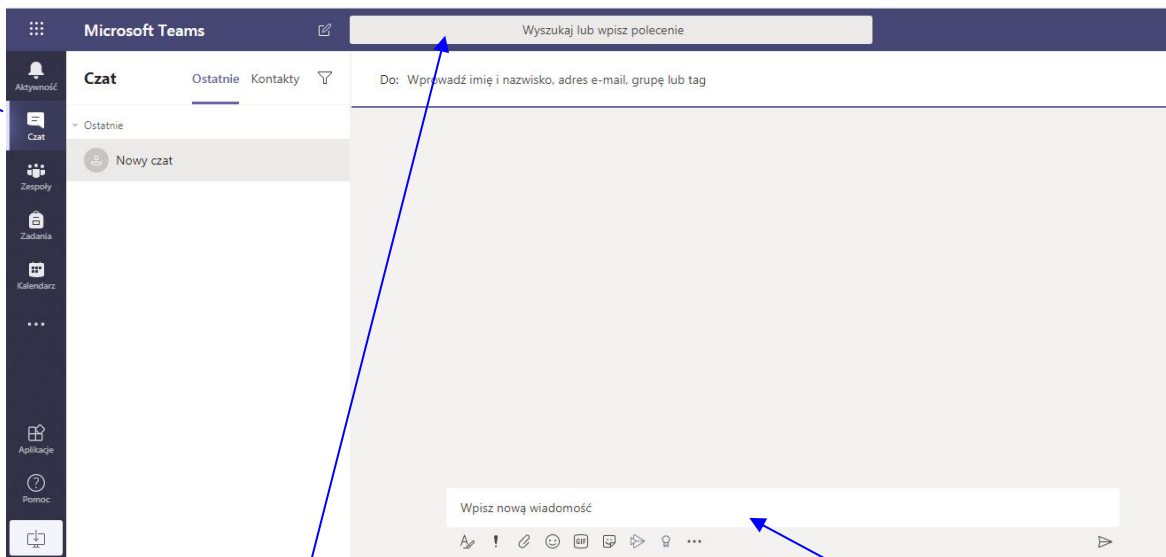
Microsoft Teams

Wyszukaj lub wpisz polecenie

Aktywność

Czat

Zespoły

Zadania

Kalendarz

...

Aplikacje

Pomoc

Czat

Ostatnie

Kontakty

Ostatnie

Nowy czat

Do: Wprowadź imię i nazwisko, adres e-mail, grupę lub tag

Wpisz nową wiadomość

GIF

...